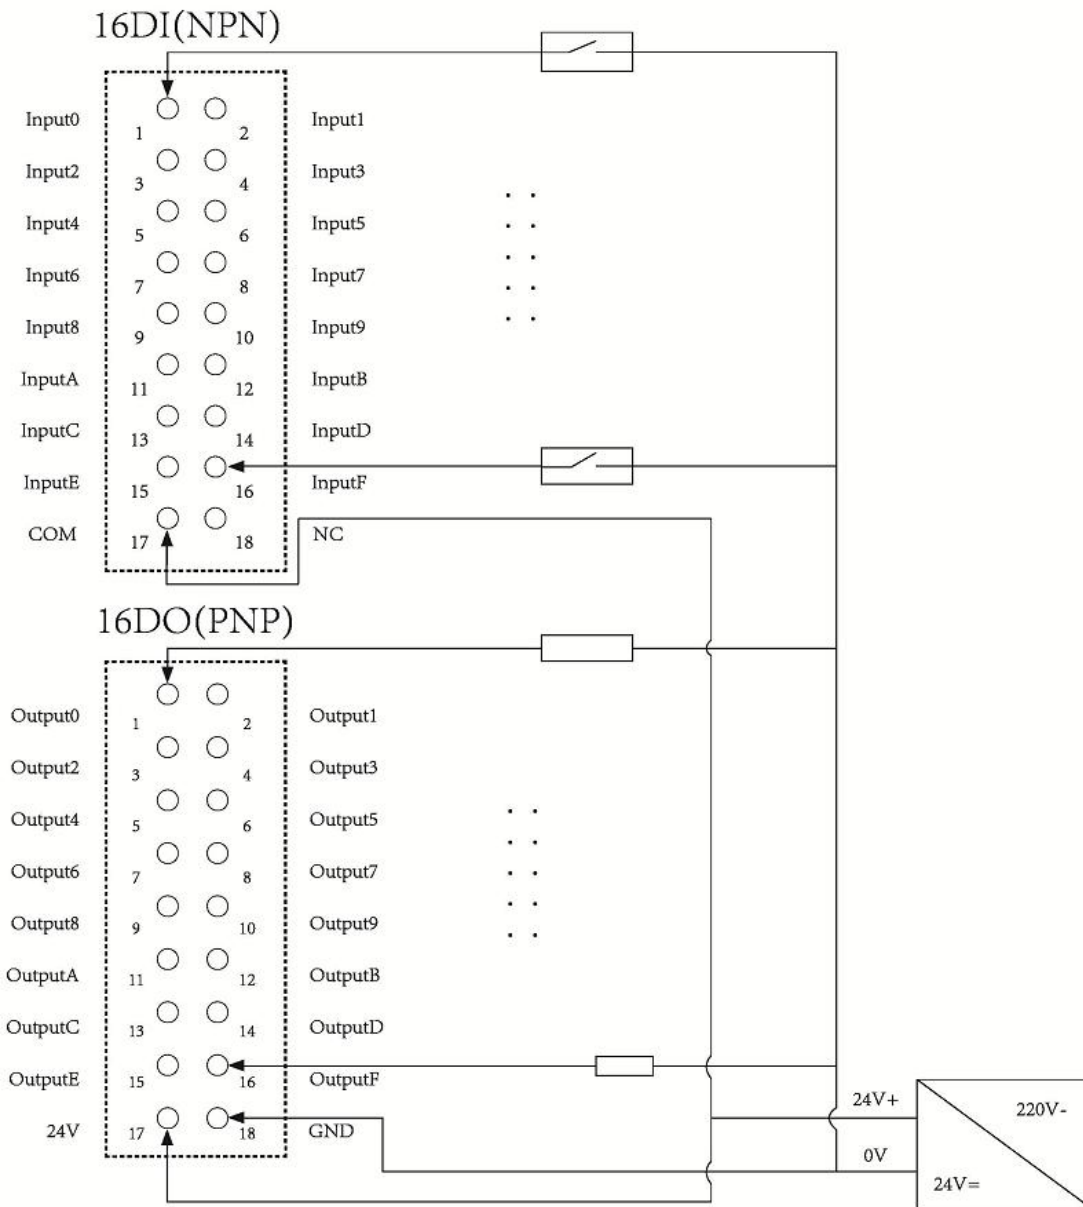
16DI(NPN)

| | | | |
|---|---|---|---|
| Input0 | 1 | 2 | Input1 |
| Input2 | 3 | 4 | Input3 |
| Input4 | 5 | 6 | Input5 |
| Input6 | 7 | 8 | Input7 |
| Input8 | 9 | 10 | Input9 |
| InputA | 11 | 12 | InputB |
| InputC | 13 | 14 | InputD |
| InputE | 15 | 16 | InputF |
| COM | 17 | 18 | NC |

16DO(PNP)

| | | | |
|---|---|---|---|
| Output0 | 1 | 2 | Output1 |
| Output2 | 3 | 4 | Output3 |
| Output4 | 5 | 6 | Output5 |
| Output6 | 7 | 8 | Output7 |
| Output8 | 9 | 10 | Output9 |
| OutputA | 11 | 12 | OutputB |
| OutputC | 13 | 14 | OutputD |
| OutputE | 15 | 16 | OutputF |
| 24V | 17 | 18 | GND |

24V+
0V
220V-
24V=